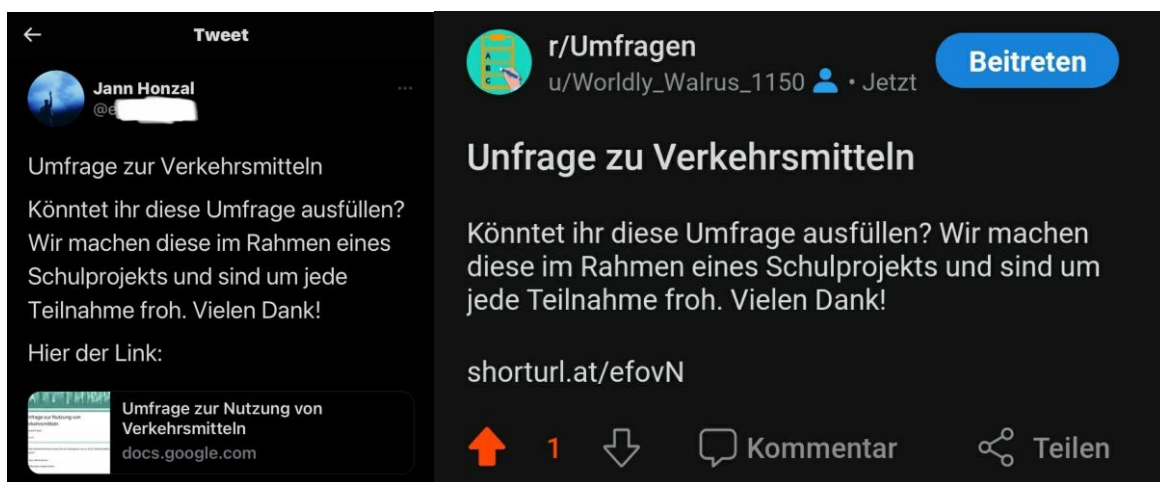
Tweet

Jann Honzal
@e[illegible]

Umfrage zur Verkehrsmitteln

Könntet ihr diese Umfrage ausfüllen? Wir machen diese im Rahmen eines Schulprojekts und sind um jede Teilnahme froh. Vielen Dank!

Hier der Link:

Umfrage zur Nutzung von Verkehrsmitteln
docs.google.com

r/Umfragen
u/Worldly_Walrus_1150 • Jetzt
Beitreten

Unfrage zu Verkehrsmitteln

Könntet ihr diese Umfrage ausfüllen? Wir machen diese im Rahmen eines Schulprojekts und sind um jede Teilnahme froh. Vielen Dank!

shorturl.at/efovN

1 Kommentar Teilen